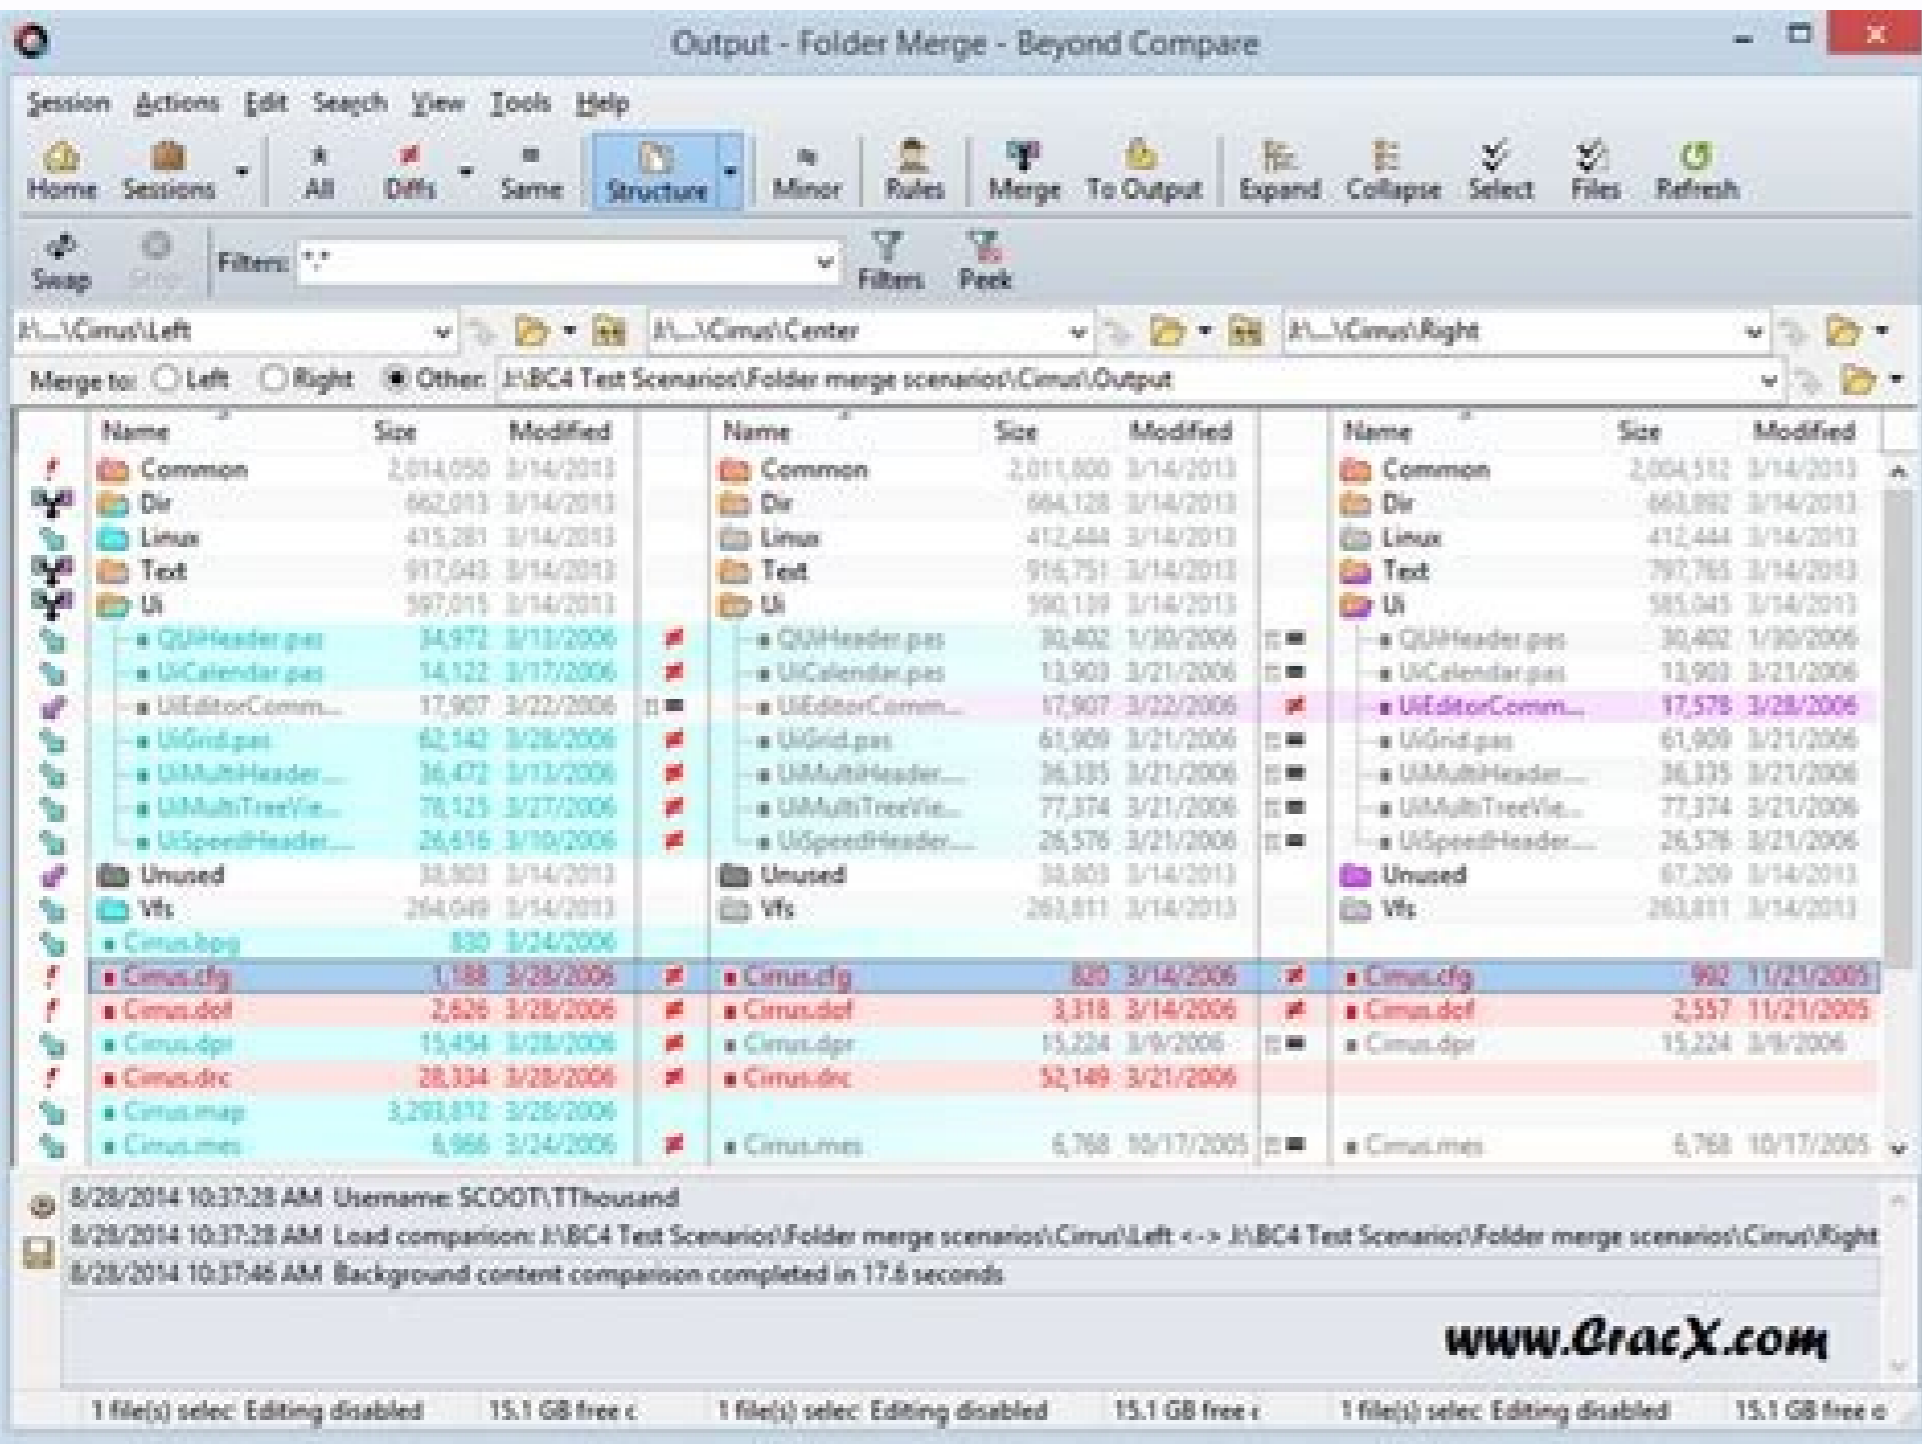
Output - Folder Merge - Beyond Compare

Session Actions Edit Search View Tools Help

Home Sessions All Diffs Same Structure Minor Rules Merge To Output Expand Collapse Select Files Refresh

Swap Stop Filters: *.* Filters Peek

J:\...\Cirrus\Left J:\...\Cirrus\Center J:\...\Cirrus\Right

Merge to: Left Right Other: J:\BC4 Test Scenarios\Folder merge scenarios\Cirrus\Output

| Name | Size | Modified | Name | Size | Modified | Name | Size | Modified |
|---|---|---|---|---|---|---|---|---|
| Common | 2,014,050 | 3/14/2013 | Common | 2,011,800 | 3/14/2013 | Common | 2,004,512 | 3/14/2013 |
| Dir | 662,013 | 3/14/2013 | Dir | 664,128 | 3/14/2013 | Dir | 663,892 | 3/14/2013 |
| Linux | 415,281 | 3/14/2013 | Linux | 412,444 | 3/14/2013 | Linux | 412,444 | 3/14/2013 |
| Text | 917,043 | 3/14/2013 | Text | 916,751 | 3/14/2013 | Text | 797,765 | 3/14/2013 |
| Ui | 597,015 | 3/14/2013 | Ui | 590,139 | 3/14/2013 | Ui | 585,045 | 3/14/2013 |
| QUiHeader.pas | 34,972 | 3/13/2006 | QUiHeader.pas | 30,402 | 1/30/2006 | QUiHeader.pas | 30,402 | 1/30/2006 |
| UiCalendar.pas | 14,122 | 3/17/2006 | UiCalendar.pas | 13,903 | 3/21/2006 | UiCalendar.pas | 13,903 | 3/21/2006 |
| UiEditorComm... | 17,907 | 3/22/2006 | UiEditorComm... | 17,907 | 3/22/2006 | UiEditorComm... | 17,578 | 3/28/2006 |
| UiGrid.pas | 62,142 | 3/28/2006 | UiGrid.pas | 61,909 | 3/21/2006 | UiGrid.pas | 61,909 | 3/21/2006 |
| UiMultiHeader... | 36,472 | 3/13/2006 | UiMultiHeader... | 36,335 | 3/21/2006 | UiMultiHeader... | 36,335 | 3/21/2006 |
| UiMultiTreeVie... | 78,125 | 3/27/2006 | UiMultiTreeVie... | 77,374 | 3/21/2006 | UiMultiTreeVie... | 77,374 | 3/21/2006 |
| UiSpeedHeader... | 26,616 | 3/10/2006 | UiSpeedHeader... | 26,576 | 3/21/2006 | UiSpeedHeader... | 26,576 | 3/21/2006 |
| Unused | 38,903 | 3/14/2013 | Unused | 38,803 | 3/14/2013 | Unused | 67,209 | 3/14/2013 |
| Vfs | 264,049 | 3/14/2013 | Vfs | 263,811 | 3/14/2013 | Vfs | 263,811 | 3/14/2013 |
| Cirrus.bpg | 830 | 3/24/2006 | | | | | | |
| Cirrus.cfg | 1,188 | 3/28/2006 | Cirrus.cfg | 820 | 3/14/2006 | Cirrus.cfg | 902 | 11/21/2005 |
| Cirrus.dof | 2,626 | 3/28/2006 | Cirrus.dof | 3,318 | 3/14/2006 | Cirrus.dof | 2,557 | 11/21/2005 |
| Cirrus.dpr | 15,454 | 3/28/2006 | Cirrus.dpr | 15,224 | 3/9/2006 | Cirrus.dpr | 15,224 | 3/9/2006 |
| Cirrus.drc | 28,334 | 3/28/2006 | Cirrus.drc | 52,149 | 3/21/2006 | | | |
| Cirrus.map | 3,293,812 | 3/28/2006 | | | | | | |
| Cirrus.mes | 6,966 | 3/24/2006 | Cirrus.mes | 6,768 | 10/17/2005 | Cirrus.mes | 6,768 | 10/17/2005 |

8/28/2014 10:37:28 AM Username: SCOOT\TThousand
8/28/2014 10:37:28 AM Load comparison: J:\BC4 Test Scenarios\Folder merge scenarios\Cirrus\Left <-> J:\BC4 Test Scenarios\Folder merge scenarios\Cirrus\Right
8/28/2014 10:37:46 AM Background content comparison completed in 17.6 seconds

www.CracX.com

1 file(s) selec Editing disabled 15.1 GB free c 1 file(s) selec Editing disabled 15.1 GB free c 1 file(s) selec Editing disabled 15.1 GB free o